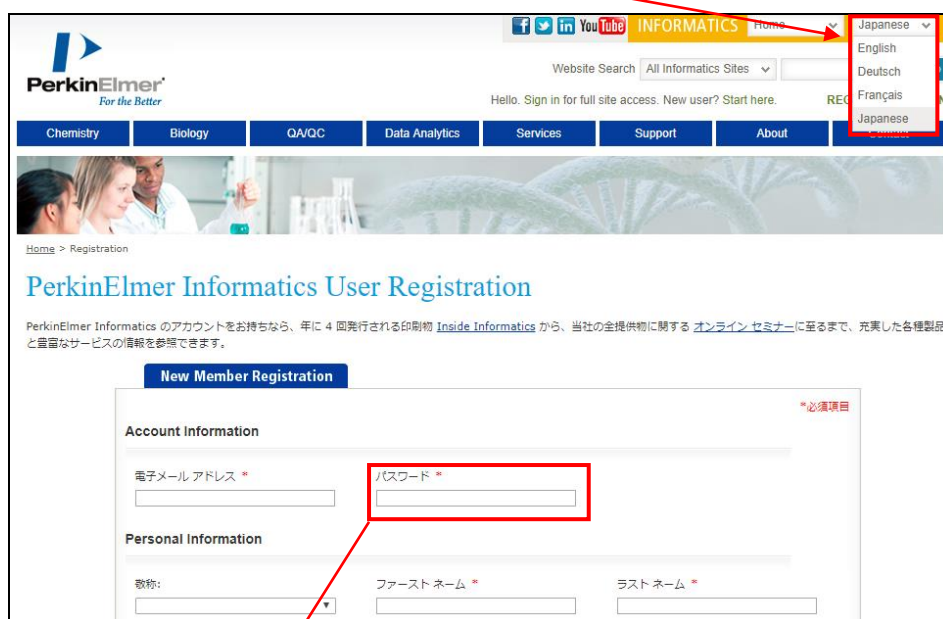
You Tube INFORMATICS Home Japanese
English
Deutsch
Français
Japanese

PerkinElmer
For the Better

Website Search All Informatics Sites

Hello. Sign in for full site access. New user? Start here. REG

Chemistry | Biology | QA/QC | Data Analytics | Services | Support | About

Home > Registration

PerkinElmer Informatics User Registration

PerkinElmer Informatics のアカウントをお持ちなら、年に 4 回発行される印刷物 Inside Informatics から、当社の全提供物に関する オンライン セミナーに至るまで、充実した各種製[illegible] と豊富なサービスの情報を参照できます。

New Member Registration

*必須項目

Account Information

電子メール アドレス *

パスワード *

Personal Information

敬称:

ファースト ネーム *

ラスト ネーム *